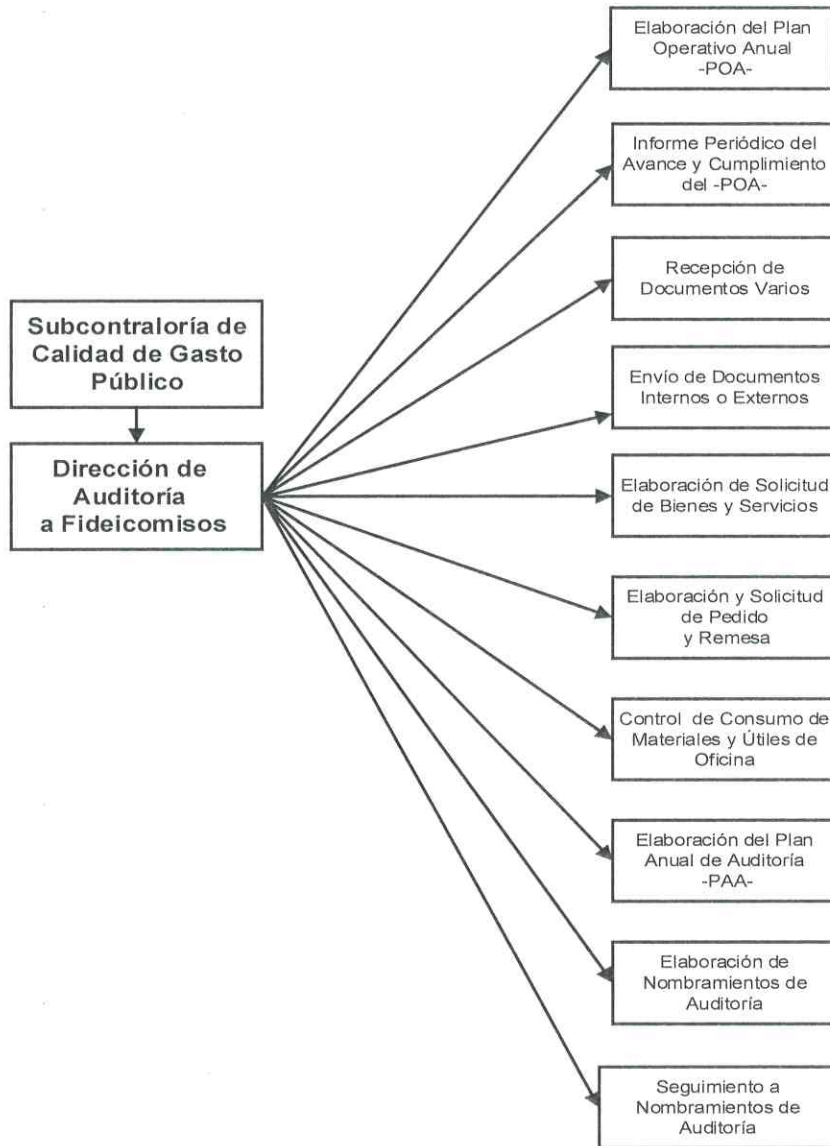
Subcontraloría de Calidad de Gasto Público

Dirección de Auditoría a Fideicomisos

Elaboración del Plan Operativo Anual -POA-

Informe Periódico del Avance y Cumplimiento del -POA-

Recepción de Documentos Varios

Envío de Documentos Internos o Externos

Elaboración de Solicitud de Bienes y Servicios

Elaboración y Solicitud de Pedido y Remesa

Control de Consumo de Materiales y Útiles de Oficina

Elaboración del Plan Anual de Auditoría -PAA-

Elaboración de Nombramientos de Auditoría

Seguimiento a Nombramientos de Auditoría